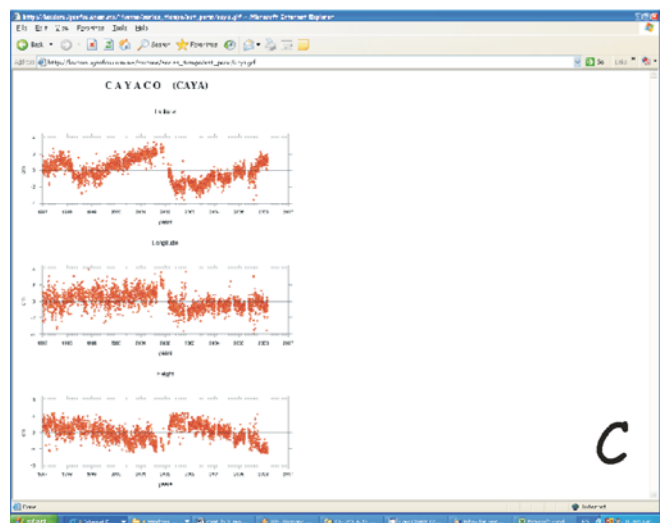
http://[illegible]/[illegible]/caya.gif - Microsoft Internet Explorer

File Edit View Favorites Tools Help

Back Search Favorites

Address http://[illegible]/caya.gif Go Links

C A Y A C O (CAYA)

Latitude

Longitude

Height

C

Done Internet

start